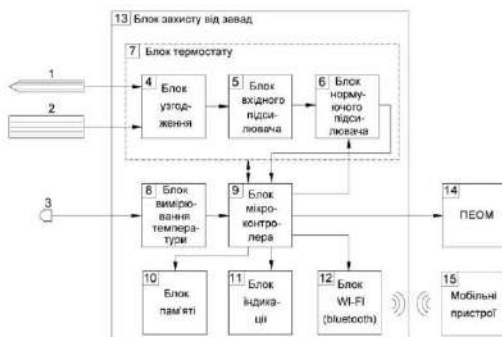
13 Блок захисту від завад

7 Блок термостату

1

2

4 Блок узгодження

5 Блок вхідного підсилювача

6 Блок нормуючого підсилювача

3

8 Блок вимірювання температури

9 Блок мікроконтролера

14 ПЕОМ

10 Блок пам'яті

11 Блок індикації

12 Блок WI-FI (bluetooth)

15 Мобільні пристрої